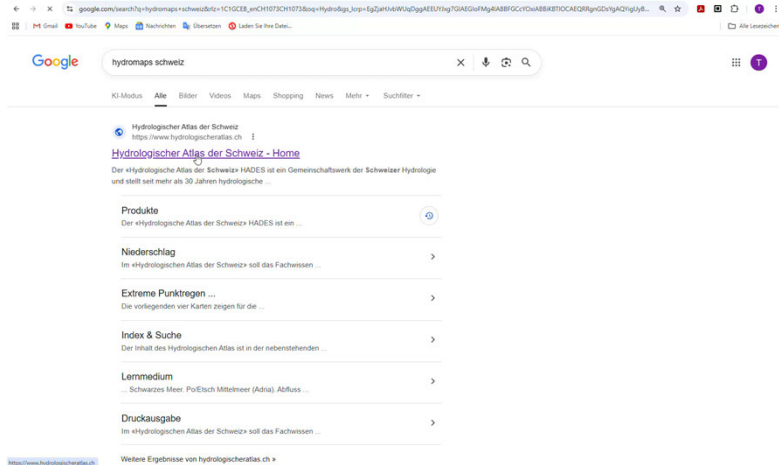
google.com/search?q=hydromaps+schweiz&rlz=1C1GCEB_enCH1073CH1073&oq=Hydro&gs_lcrp=EgZjaHJvbWUqDggAEEUYJxg7GIAEGIoFMgAIABBFGCcYOxiABBiKBTIOCAEQRRgnGDsYgAQYigUyB...

Gmail YouTube Maps Nachrichten Übersetzen Laden Sie Ihre Datei...

Alle Lesezeichen

Google

hydromaps schweiz

T

KI-Modus Alle Bilder Videos Maps Shopping News Mehr Suchfilter

Hydrologischer Atlas der Schweiz
https://www.hydrologischeratlas.ch

Hydrologischer Atlas der Schweiz - Home

Der «Hydrologische Atlas der Schweiz» HADES ist ein Gemeinschaftswerk der Schweizer Hydrologie und stellt seit mehr als 30 Jahren hydrologische ...

Produkte
Der «Hydrologische Atlas der Schweiz» HADES ist ein ...

Niederschlag
Im «Hydrologischen Atlas der Schweiz» soll das Fachwissen ...

Extreme Punktregen ...
Die vorliegenden vier Karten zeigen für die ...

Index & Suche
Der Inhalt des Hydrologischen Atlas ist in der nebenstehenden ...

Lernmedium
... Schwarzes Meer. Po/Etsch Mittelmeer (Adria). Abfluss ...

Druckausgabe
Im «Hydrologischen Atlas der Schweiz» soll das Fachwissen ...

Weitere Ergebnisse von hydrologischeratlas.ch »

https://www.hydrologischeratlas.ch